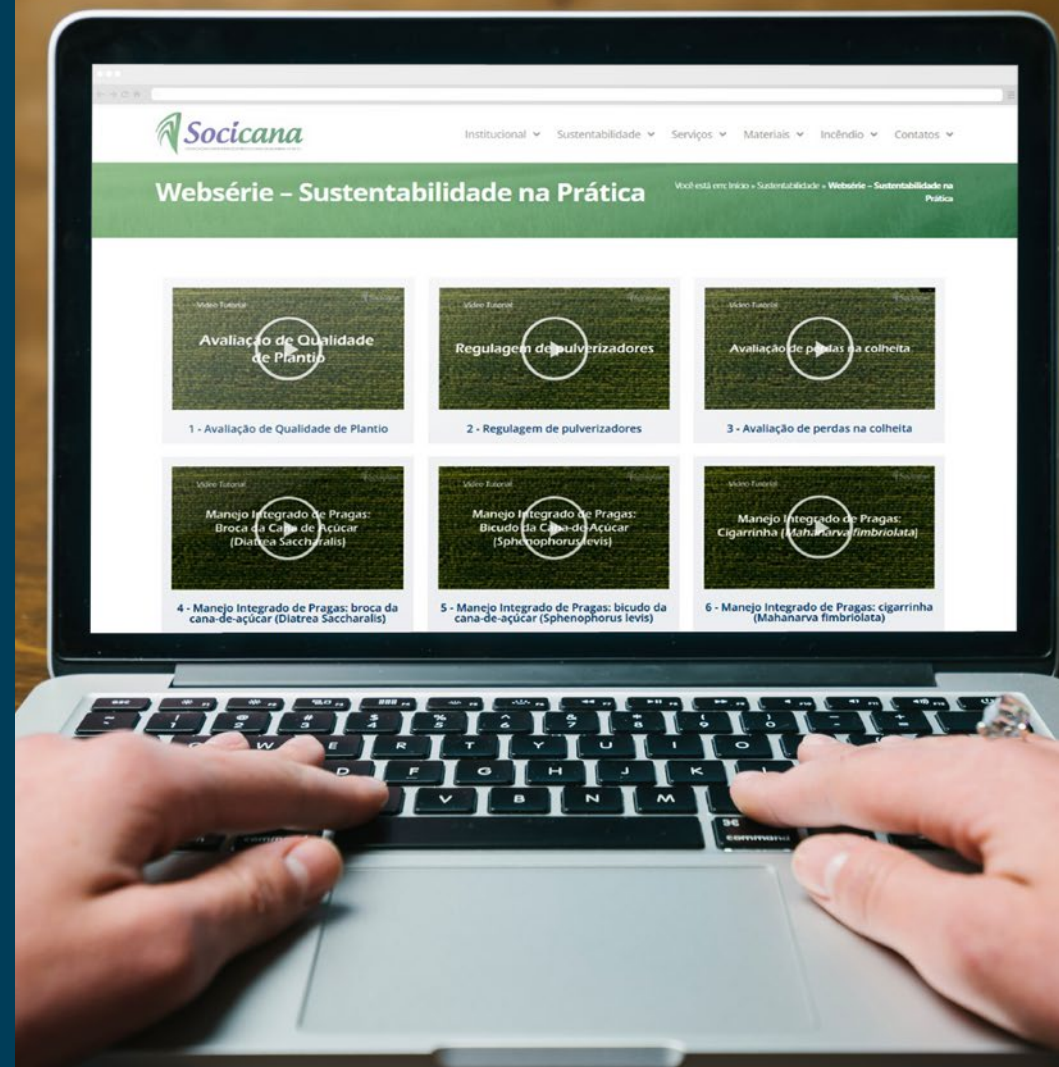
Socicana

Institucional ∨ Sustentabilidade ∨ Serviços ∨ Materiais ∨ Incêndio ∨ Contatos ∨

Websérie – Sustentabilidade na Prática

Você está em: Início » Sustentabilidade » Websérie – Sustentabilidade na Prática

Vídeo Tutorial
Avaliação de Qualidade de Plantio
1 - Avaliação de Qualidade de Plantio

Vídeo Tutorial
Regulagem de pulverizadores
2 - Regulagem de pulverizadores

Vídeo Tutorial
Avaliação de perdas na colheita
3 - Avaliação de perdas na colheita

Vídeo Tutorial
Manejo Integrado de Pragas: Broca da Cana de Açúcar (Diatrea Saccharalis)
4 - Manejo Integrado de Pragas: broca da cana-de-açúcar (Diatrea Saccharalis)

Vídeo Tutorial
Manejo Integrado de Pragas: Bicudo da Cana-de-Açúcar (Sphenophorus levis)
5 - Manejo Integrado de Pragas: bicudo da cana-de-açúcar (Sphenophorus levis)

Vídeo Tutorial
Manejo Integrado de Pragas: Cigarrinha (Mahanarva fimbriolata)
6 - Manejo Integrado de Pragas: cigarrinha (Mahanarva fimbriolata)